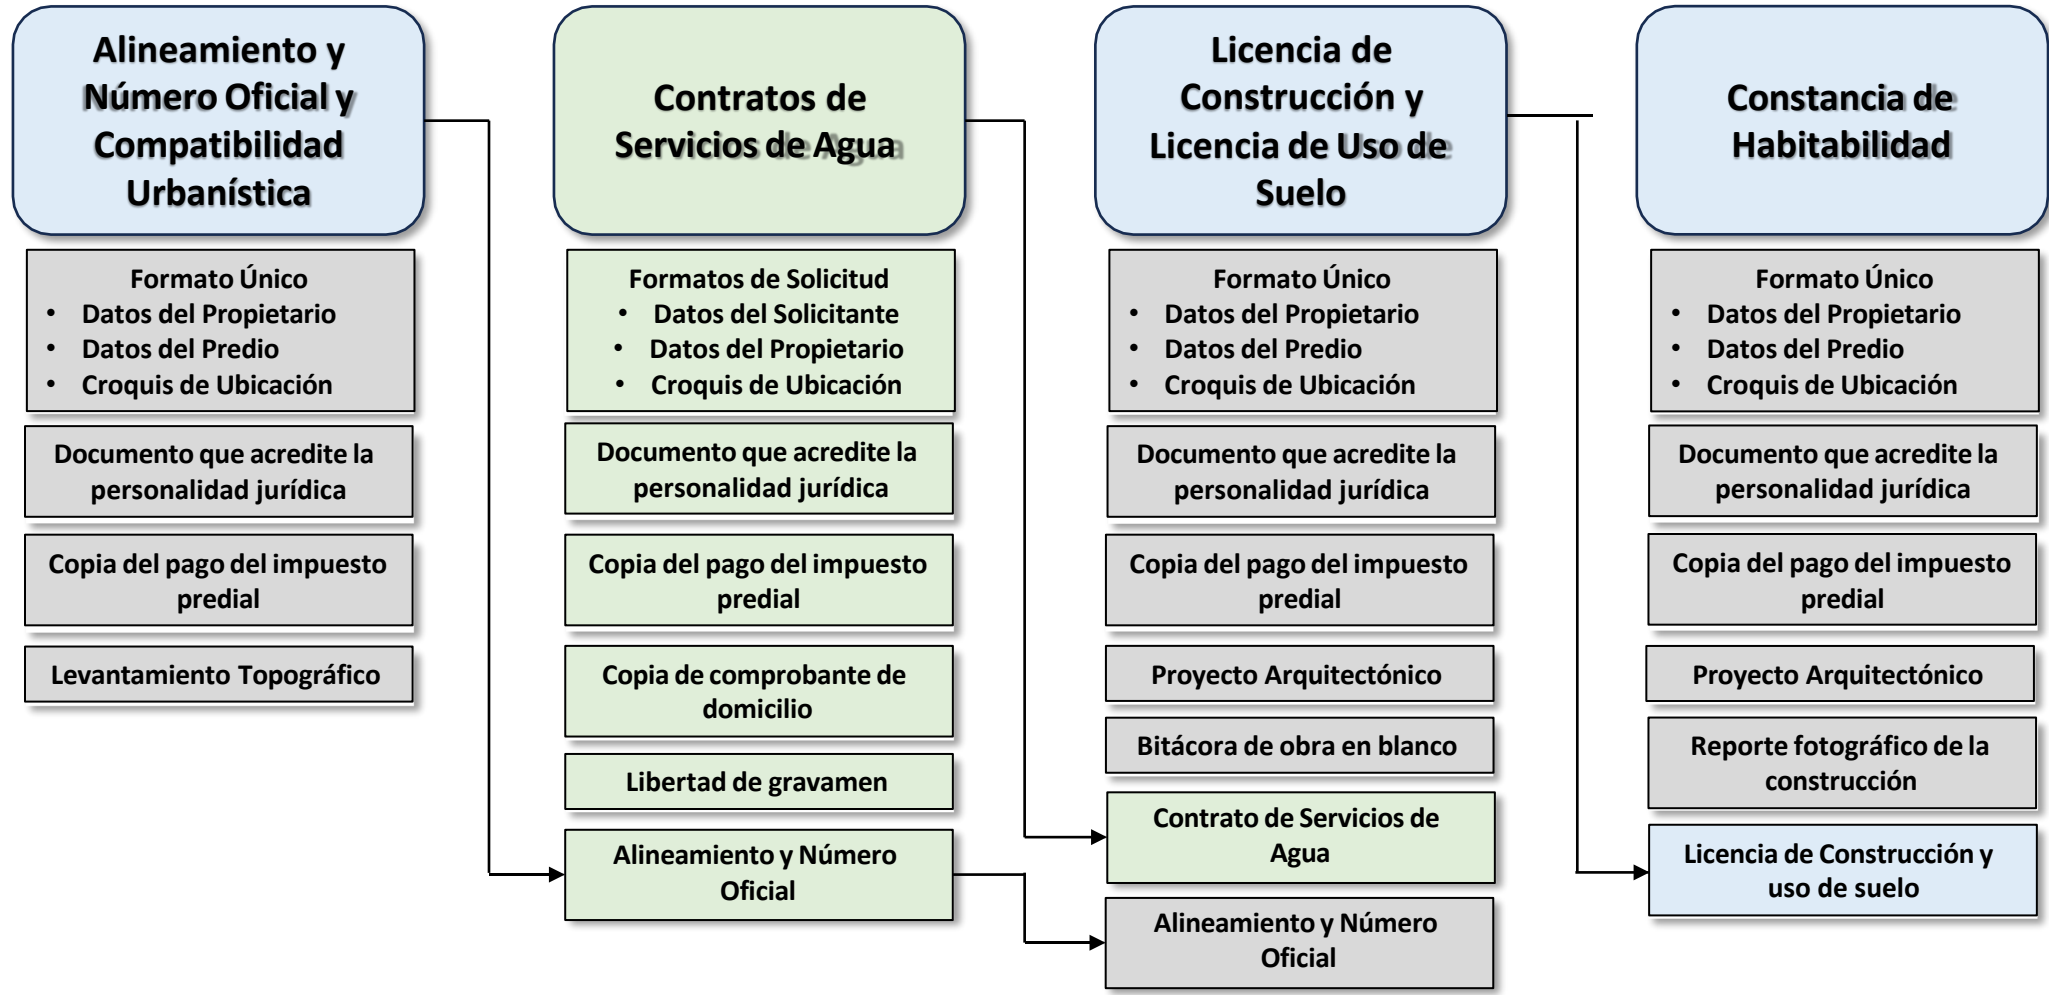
Alineamiento y Número Oficial y Compatibilidad Urbanística

Formato Único
• Datos del Propietario
• Datos del Predio
• Croquis de Ubicación

Documento que acredite la personalidad jurídica

Copia del pago del impuesto predial

Levantamiento Topográfico

Contratos de Servicios de Agua

Formatos de Solicitud
• Datos del Solicitante
• Datos del Propietario
• Croquis de Ubicación

Documento que acredite la personalidad jurídica

Copia del pago del impuesto predial

Copia de comprobante de domicilio

Libertad de gravamen

Alineamiento y Número Oficial

Licencia de Construcción y Licencia de Uso de Suelo

Formato Único
• Datos del Propietario
• Datos del Predio
• Croquis de Ubicación

Documento que acredite la personalidad jurídica

Copia del pago del impuesto predial

Proyecto Arquitectónico

Bitácora de obra en blanco

Contrato de Servicios de Agua

Alineamiento y Número Oficial

Constancia de Habitabilidad

Formato Único
• Datos del Propietario
• Datos del Predio
• Croquis de Ubicación

Documento que acredite la personalidad jurídica

Copia del pago del impuesto predial

Proyecto Arquitectónico

Reporte fotográfico de la construcción

Licencia de Construcción y uso de suelo